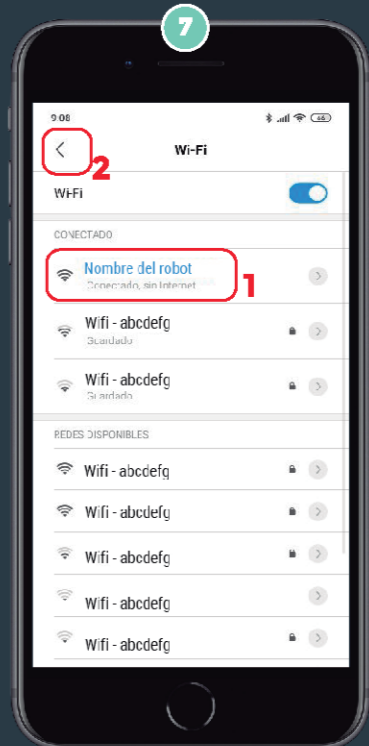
7

9:08

<

2

Wi-Fi

Wi-Fi

CONECTADO

Nombre del robot
Conectado, sin Internet

1

Wifi - abcdefg
Guardado

Wifi - abcdefg
Guardado

REDES DISPONIBLES

Wifi - abcdefg

Wifi - abcdefg

Wifi - abcdefg

Wifi - abcdefg

Wifi - abcdefg